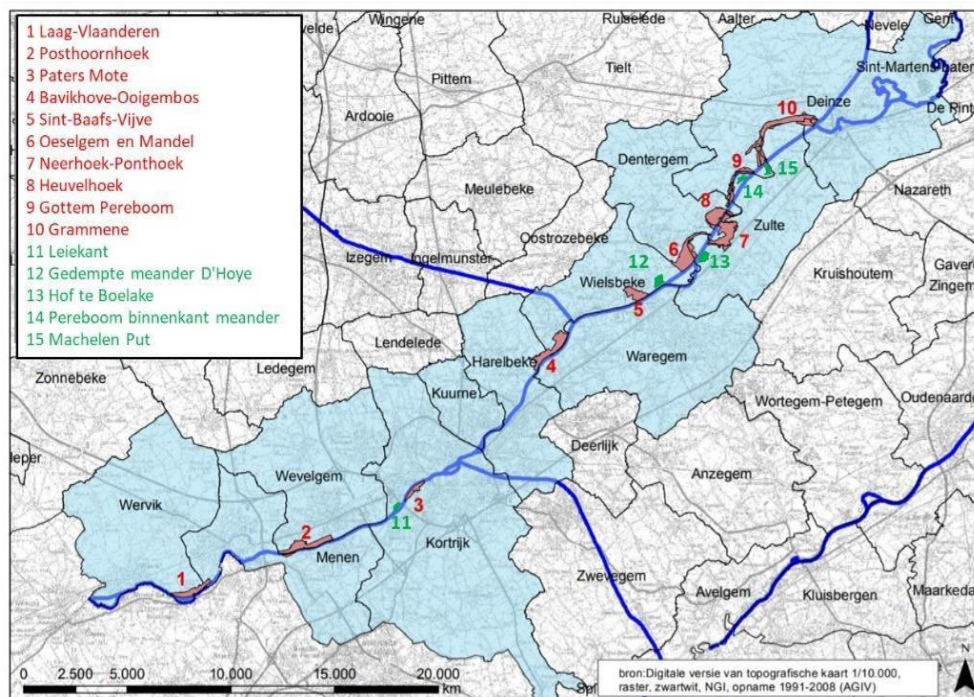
1 Laag-Vlaanderen
2 Posthoornhoek
3 Paters Mote
4 Bavikhove-Ooigembos
5 Sint-Baafs-Vijve
6 Oeselgem en Mandel
7 Neerhoek-Ponthoek
8 Heuvelhoek
9 Gottem Pereboom
10 Grammene
11 Leiekant
12 Gedempte meander D'Hoye
13 Hof te Boelake
14 Pereboom binnenkant meander
15 Machelen Put

velde
Wingene
Ruiselede
Aalter
Nevele
Gent
Tielt
Pittem
Sint-Martens-Laten
Ardooie
Deinze
De Pinte
10
Dentergem
9
15
14
Meulebeke
Nazareth
8
Zulte
Oostrozebeke
6
7
Izegem
Ingelmunster
12
13
Kruishoutem
Gaver
Zingem
Wielsbeke
5
Lendelede
Harelbeke
Waregem
4
Zonnebeke
Ledegem
Kuurne
Wortegem-Petegem
Oudenaard
Deerlijk
Ieper
Wevelgem
Anzegem
Wervik
3
11
2
Menen
Kortrijk
1
Zwevegem
Avelgem
Kluisbergen
Maarkede

0 2.500 5.000 10.000 15.000 20.000 km
bron:Digitale versie van topografische kaart 1/10.000, raster, zwartwit, NGI, opname 1991-2008 (AGIV)